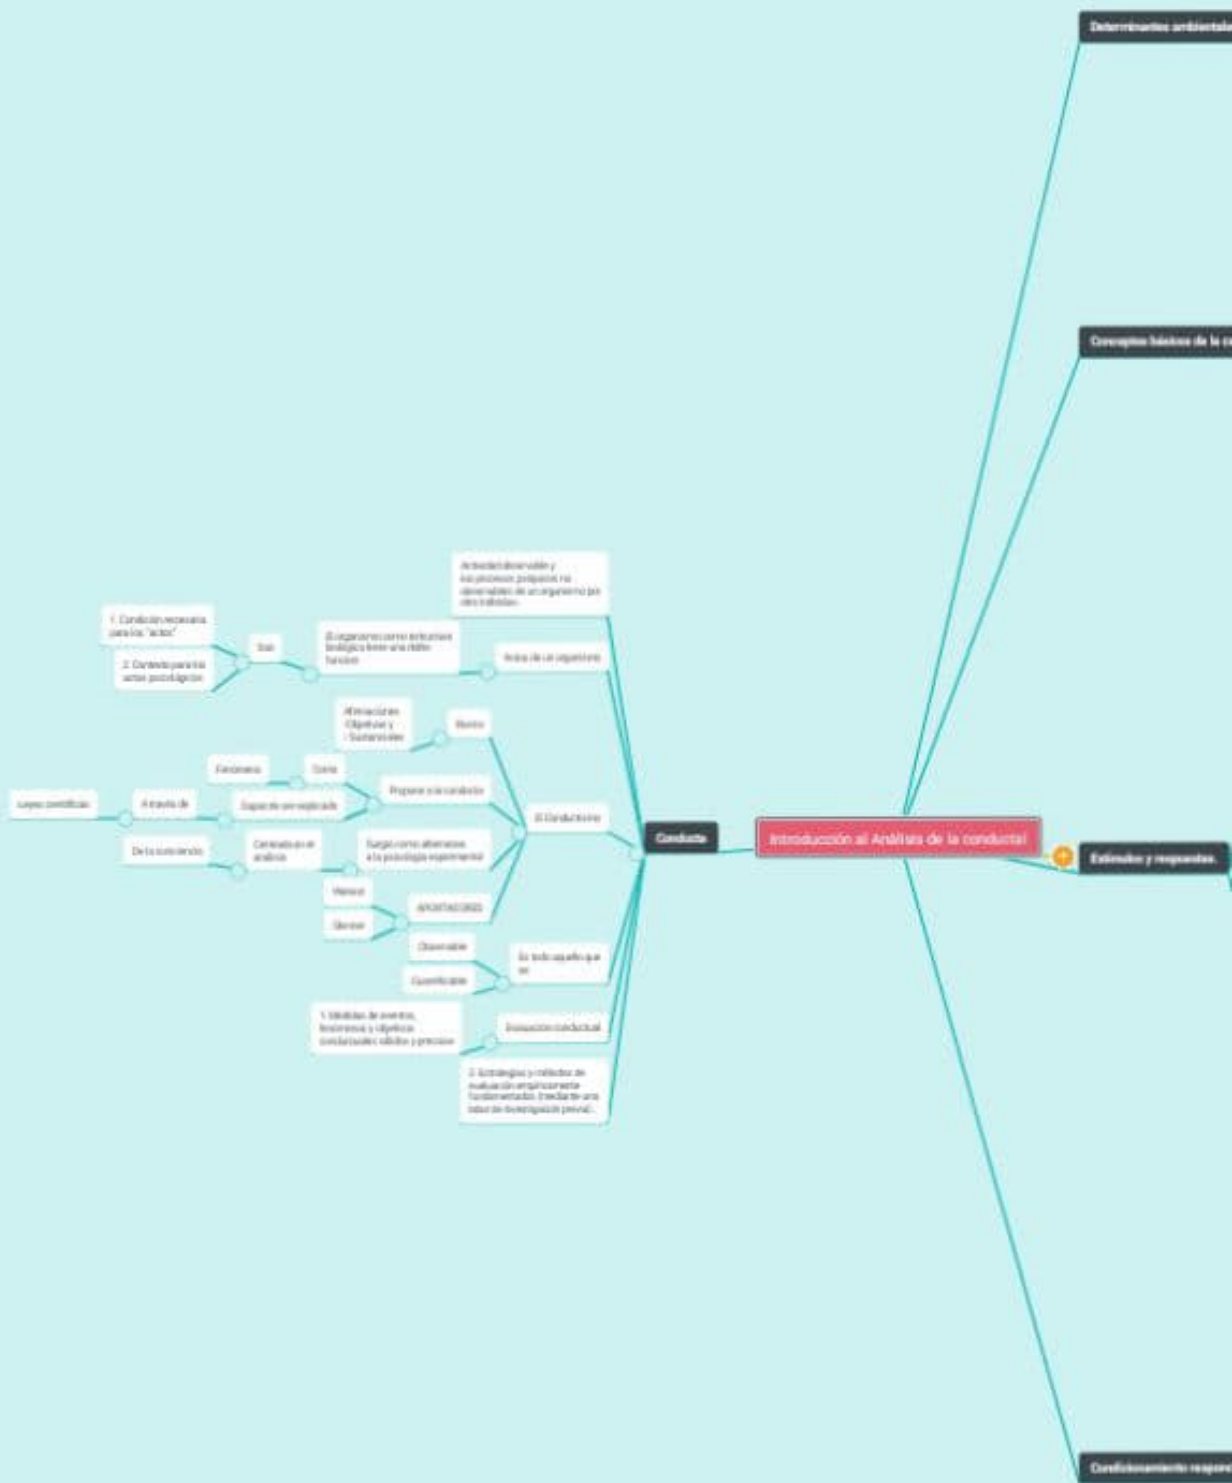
Determinantes ambientale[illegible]

Conceptos básicos de la c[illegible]

Introducción al Análisis de la conducta!

Estímulos y respuestas.

Condicionamiento respo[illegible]

Conducta

Actividad observable y los procesos propios no observables de un organismo por otro individuo.

Acción de un organismo

El organismo como estructura biológica tiene una doble función

Son

1. Condición necesaria para los "actos"

2. Contexto para los actos psicológicos

El Conductismo

Afirmaciones Objetivas y Sustanciales

Teoría

Fenómeno

Como

Propone a la conducta

Espacio ser explicado

A través de

Leyes científicas

De la conciencia

Centrado en el análisis

Surgió como alternativa a la psicología experimental

Watson

Skinner

APORTACIONES

Observable

Cuantificable

Es todo aquello que se

1. Medidas de eventos, fenómenos y objetivos conductuales válidos y precisos

Evaluación conductual

2. Estrategias y métodos de evaluación empíricamente fundamentados. (mediante una base de investigación previa)...